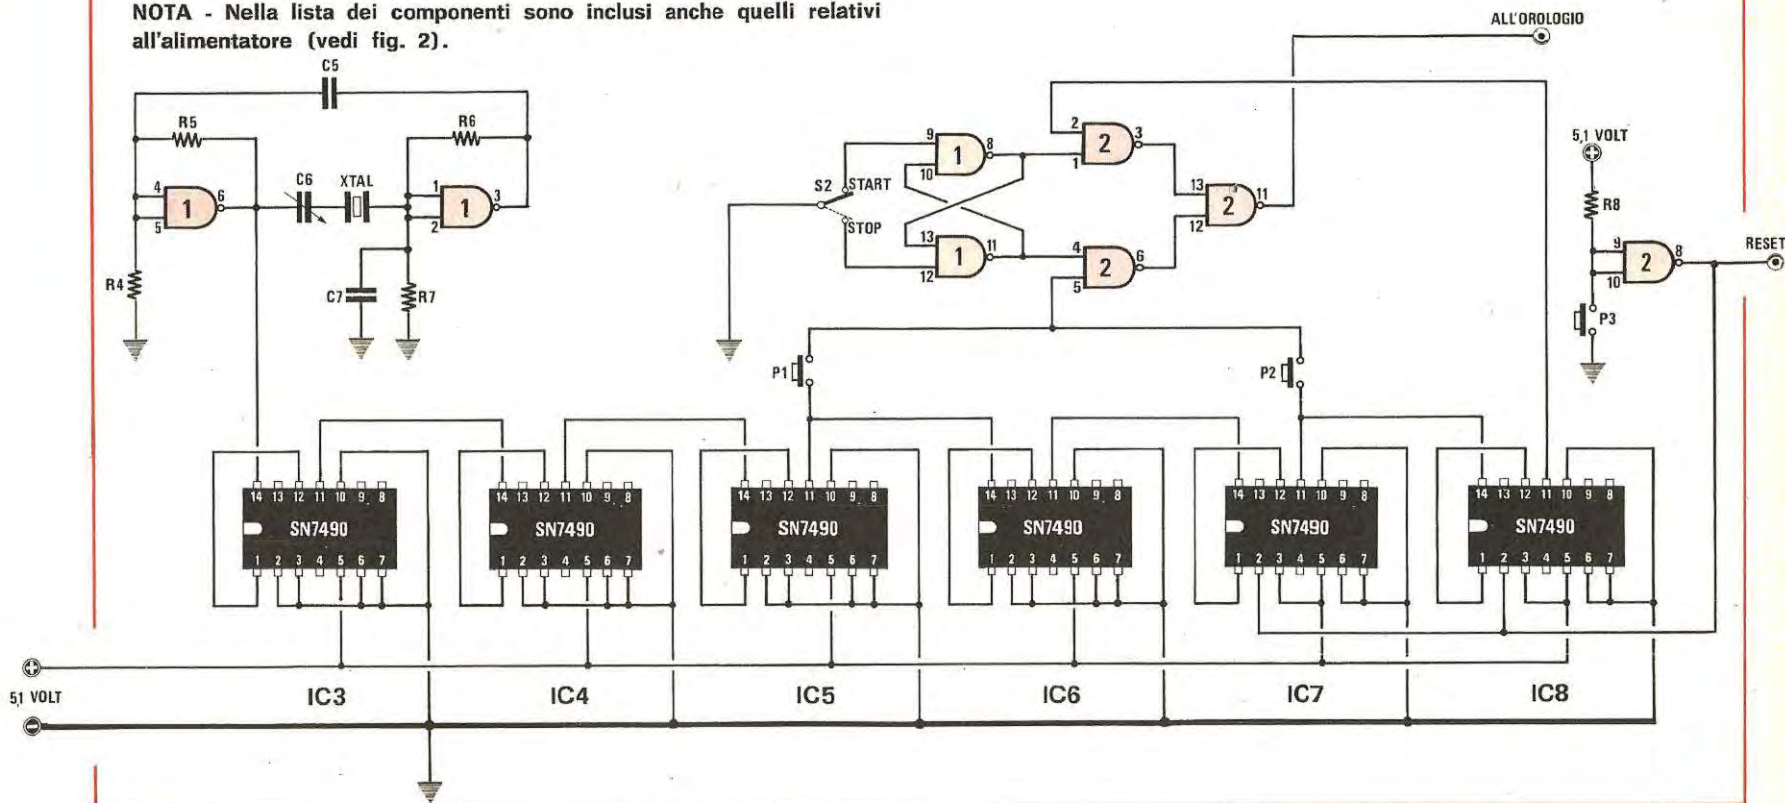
NOTA - Nella lista dei componenti sono inclusi anche quelli relativi all'alimentatore (vedi fig. 2).

C5
R5
R6
4
1
6
5
C6
XTAL
1
1
3
2
R4
C7
R7

S2
START
STOP
9
1
8
10
13
1
11
12
2
2
3
1
4
2
6
5
13
2
11
12
P1
P2

ALL'OROLOGIO
5,1 VOLT
R8
9
2
8
10
P3
RESET

14 13 12 11 10 9 8
SN7490
1 2 3 4 5 6 7

14 13 12 11 10 9 8
SN7490
1 2 3 4 5 6 7

14 13 12 11 10 9 8
SN7490
1 2 3 4 5 6 7

14 13 12 11 10 9 8
SN7490
1 2 3 4 5 6 7

14 13 12 11 10 9 8
SN7490
1 2 3 4 5 6 7

14 13 12 11 10 9 8
SN7490
1 2 3 4 5 6 7

5,1 VOLT
IC3
IC4
IC5
IC6
IC7
IC8